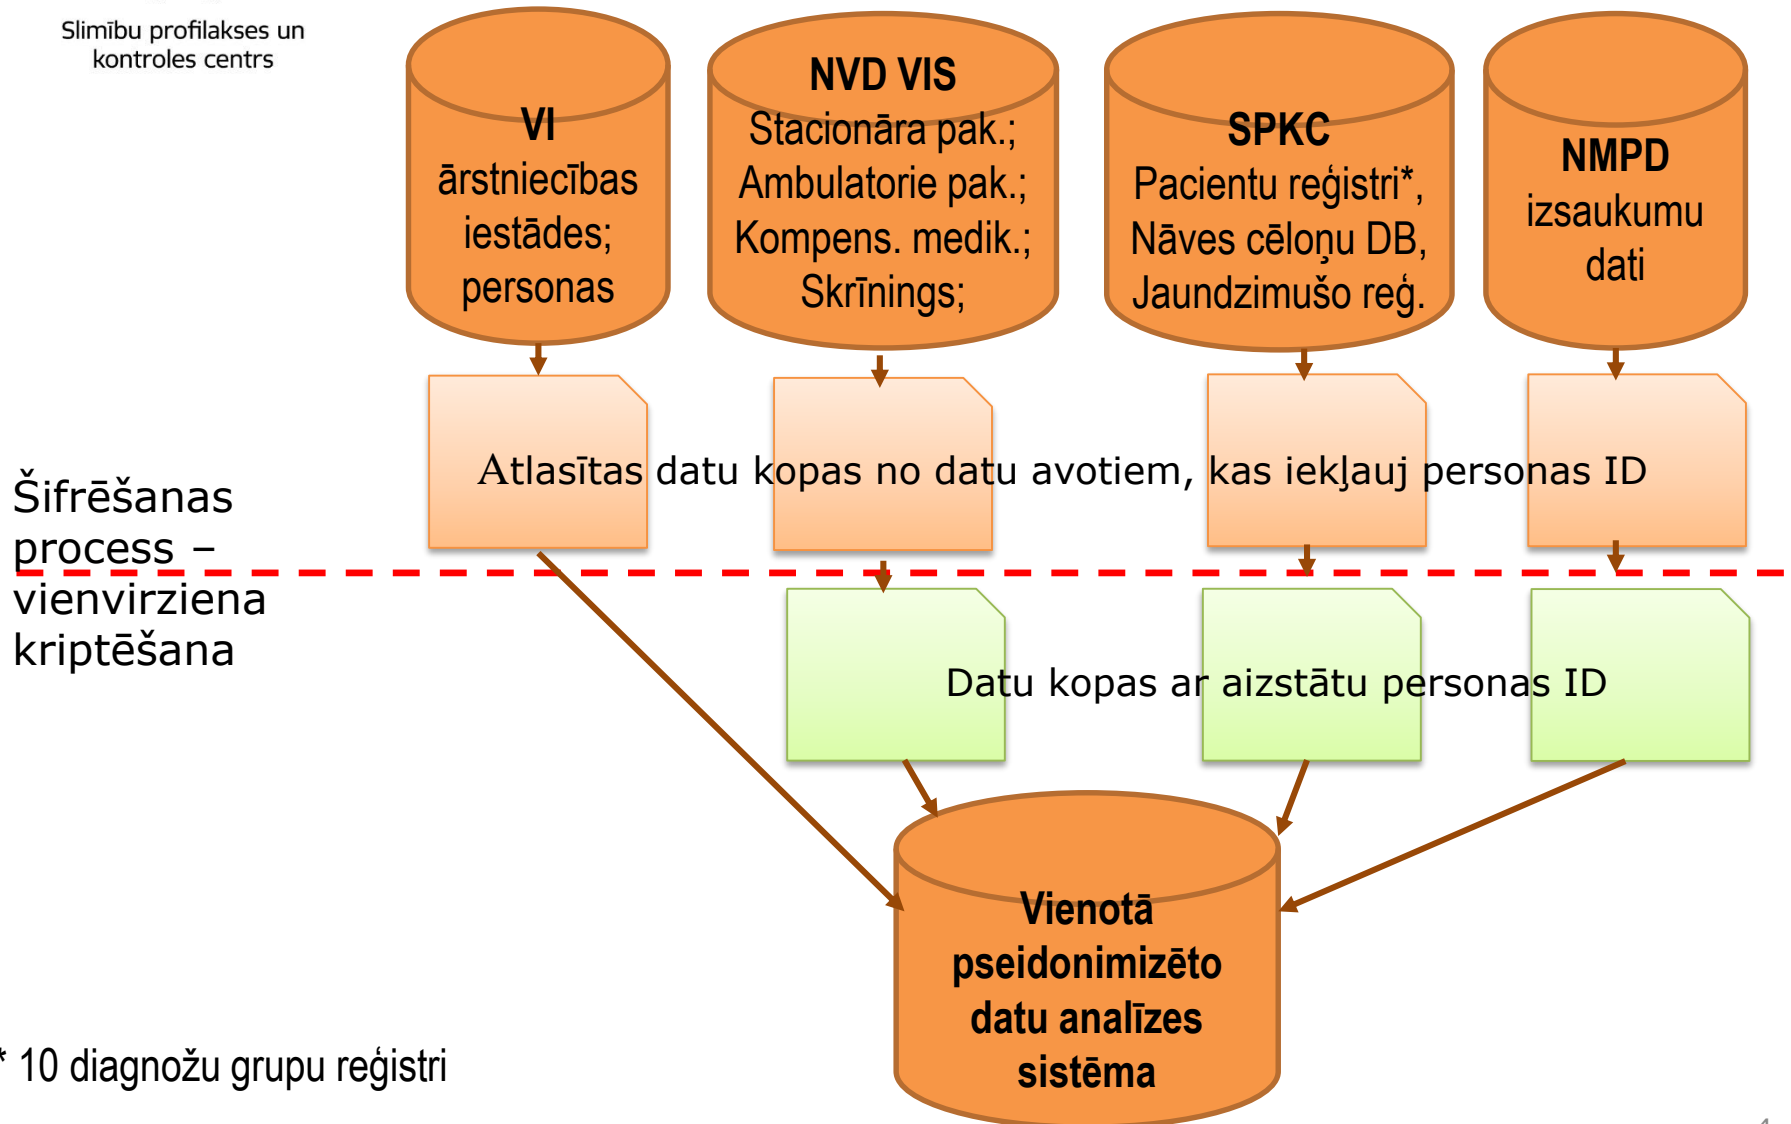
Slimību profilakses un kontroles centrs

VI
ārstniecības iestādes; personas

NVD VIS
Stacionāra pak.; Ambulatorie pak.; Kompens. medik.; Skrīnings;

SPKC
Pacientu reģistri*, Nāves cēloņu DB, Jaundzimušo reģ.

NMPD
izsaukumu dati

Atlasītas datu kopas no datu avotiem, kas iekļauj personas ID

Šifrēšanas process – vienvirziena kriptēšana

Datu kopas ar aizstātu personas ID

Vienotā pseidonimizēto datu analīzes sistēma

* 10 diagnožu grupu reģistri